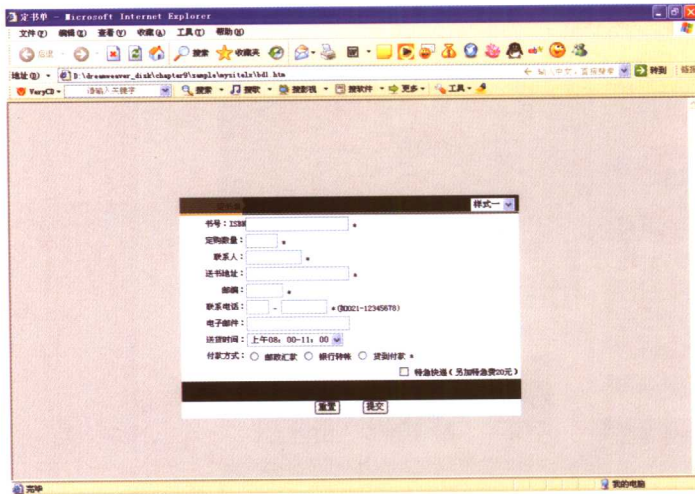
定书单 - Microsoft Internet Explorer

文件(F) 编辑(E) 查看(V) 收藏(A) 工具(T) 帮助(H)

后退 搜索 收藏夹

地址(D) D:\dreamweaver_disk\chapter9\sample\mysite\s\b41.htm

转到 链接

VeryCD 请输入关键字 搜索 搜歌 搜影视 搜软件 更多 工具

样式一

书号：ISBN *

定购数量： *

联系人： *

送书地址： *

邮编： *

联系电话： - *(如021-12345678)

电子邮件：

送货时间： 上午08：00-11：00

付款方式： 邮政汇款 银行转帐 货到付款 *

特急快递（另加特急费20元）

重置 提交

完毕

我的电脑